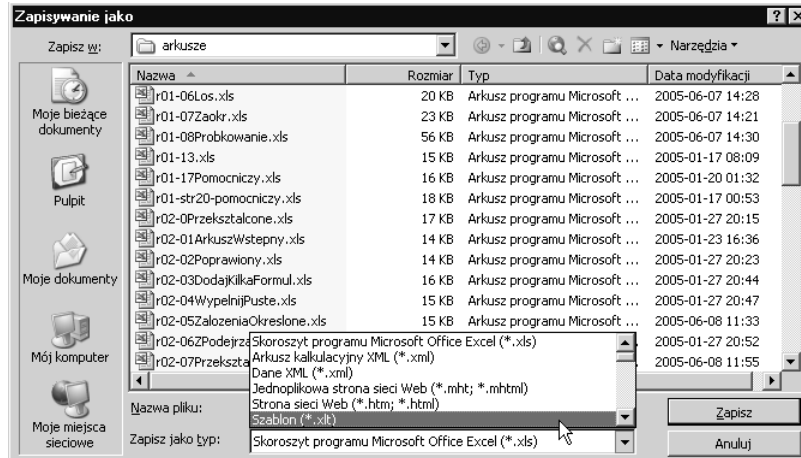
Zapisywanie jako

Zapisz w: arkusze

Narzędzia

Moje bieżące dokumenty

Pulpit

Moje dokumenty

Mój komputer

Moje miejsca sieciowe

| Nazwa | Rozmiar | Typ | Data modyfikacji |
|---|---|---|---|
| r01-06Los.xls | 20 KB | Arkusz programu Microsoft ... | 2005-06-07 14:28 |
| r01-07Zaokr.xls | 23 KB | Arkusz programu Microsoft ... | 2005-06-07 14:21 |
| r01-08Probkowanie.xls | 56 KB | Arkusz programu Microsoft ... | 2005-06-07 14:30 |
| r01-13.xls | 15 KB | Arkusz programu Microsoft ... | 2005-01-17 08:09 |
| r01-17Pomocniczy.xls | 16 KB | Arkusz programu Microsoft ... | 2005-01-20 01:32 |
| r01-str20-pomocniczy.xls | 18 KB | Arkusz programu Microsoft ... | 2005-01-17 00:53 |
| r02-0Przeksztalcone.xls | 17 KB | Arkusz programu Microsoft ... | 2005-01-27 20:15 |
| r02-01ArkuszWstepny.xls | 14 KB | Arkusz programu Microsoft ... | 2005-01-23 16:36 |
| r02-02Poprawiony.xls | 14 KB | Arkusz programu Microsoft ... | 2005-01-27 20:23 |
| r02-03DodajKilkaFormul.xls | 16 KB | Arkusz programu Microsoft ... | 2005-01-27 20:44 |
| r02-04WypelnijPuste.xls | 15 KB | Arkusz programu Microsoft ... | 2005-01-27 20:47 |
| r02-05ZalozeniaOkreslone.xls | 15 KB | Arkusz programu Microsoft ... | 2005-06-08 11:33 |
| r02-06ZPodejrza | | | 2005-01-27 20:52 |
| r02-07Przekszta | | | 2005-06-08 11:55 |

Skoroszyt programu Microsoft Office Excel (*.xls)
Arkusz kalkulacyjny XML (*.xml)
Dane XML (*.xml)
Jednoplikowa strona sieci Web (*.mht; *.mhtml)
Strona sieci Web (*.htm; *.html)
Szablon (*.xlt)

Nazwa pliku:

Zapisz jako typ: Skoroszyt programu Microsoft Office Excel (*.xls)

Zapisz

Anuluj